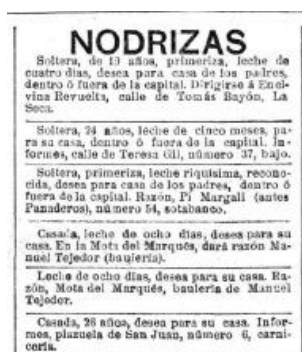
NODRIZAS

Soltera, de 19 años, primeriza, leche de cuatro días, desea para casa de los padres, dentro ó fuera de la capital. Dirigirse á Encilvina Revuelta, calle de Tomás Bayón, La Seca.

Soltera, 24 años, leche de cinco meses, para su casa, dentro ó fuera de la capital. Informes, calle de Teresa Gil, número 37, bajo.

Soltera, primeriza, leche riquísima, reconocida, desea para casa de los padres, dentro ó fuera de la capital. Razón, Pí Margall (antes Panaderos), número 54, sotabanco.

Casada, leche de ocho días, desea para su casa. En la Mota del Marqués, dará razón Manuel Tejedor (baulería).

Leche de ocho días, desea para su casa. Razón, Mota del Marqués, baulería de Manuel Tejedor.

Casada, 26 años, desea para su casa. Informes, plazuela de San Juan, número 6, carnicería.